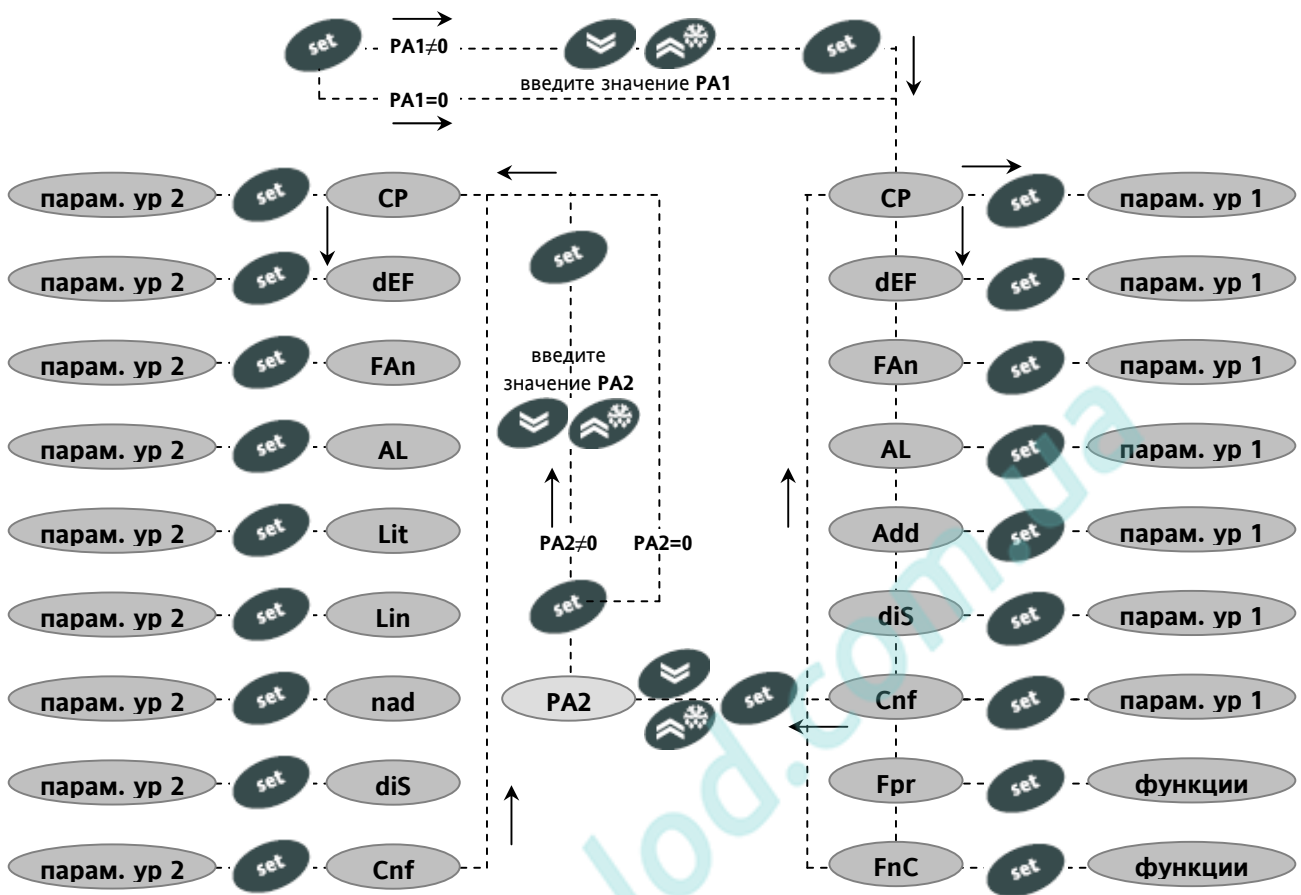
set PA1≠0 set
введите значение PA1
PA1=0

парам. ур 2 set CP
парам. ур 2 set dEF
парам. ур 2 set FAn
парам. ур 2 set AL
парам. ур 2 set Lit
парам. ур 2 set Lin
парам. ур 2 set nad
парам. ур 2 set diS
парам. ур 2 set Cnf

set
введите значение PA2
PA2≠0 PA2=0
set
PA2 set

CP set парам. ур 1
dEF set парам. ур 1
FAn set парам. ур 1
AL set парам. ур 1
Add set парам. ур 1
diS set парам. ур 1
Cnf set парам. ур 1
Fpr set функции
FnC set функции

lod.com.ua